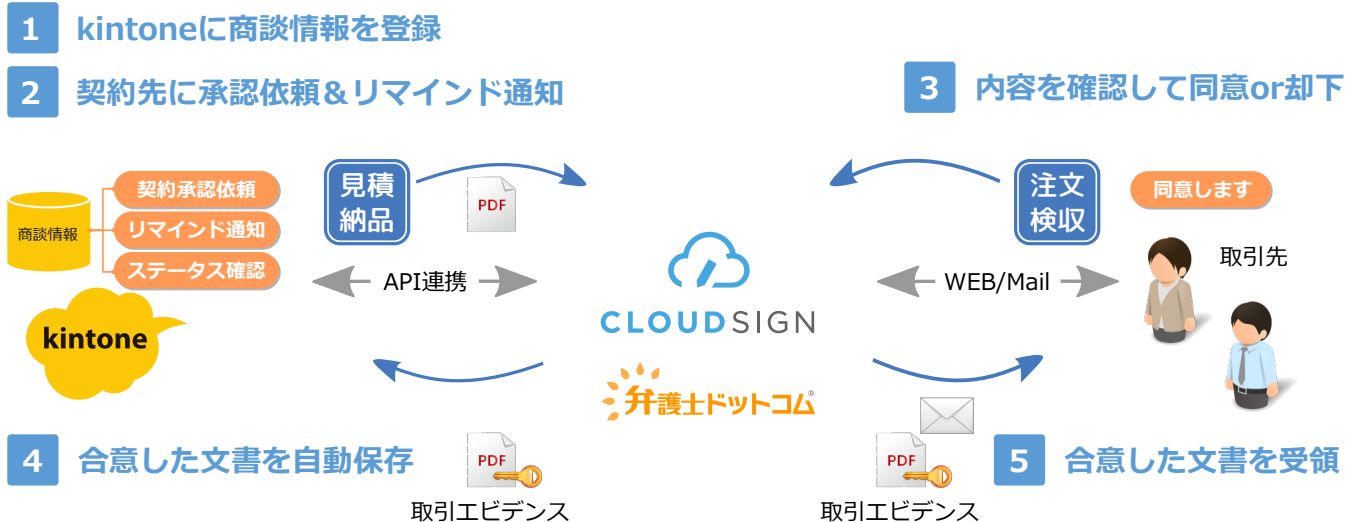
1 kintoneに商談情報を登録

2 契約先に承認依頼＆リマインド通知

3 内容を確認して同意or却下

商談情報

契約承認依頼

リマインド通知

ステータス確認

kintone

見積
納品

PDF

API連携

CLOUDSIGN

弁護士ドットコム

注文
検収

同意します

取引先

WEB/Mail

4 合意した文書を自動保存

PDF

取引エビデンス

PDF

取引エビデンス

5 合意した文書を受領